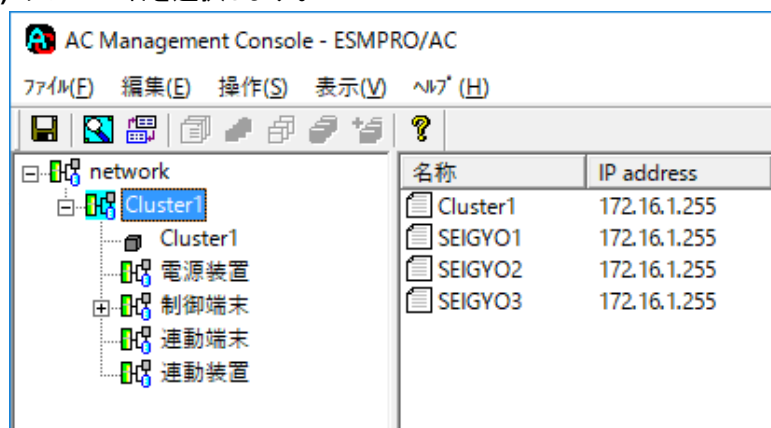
AC Management Console - ESMPRO/AC

ﾌｧｲﾙ(F) 編集(E) 操作(S) 表示(V) ﾍﾙﾌﾟ(H)

network
Cluster1
Cluster1
電源装置
制御端末
連動端末
連動装置

| 名称 | IP address |
|---|---|
| Cluster1 | 172.16.1.255 |
| SEIGYO1 | 172.16.1.255 |
| SEIGYO2 | 172.16.1.255 |
| SEIGYO3 | 172.16.1.255 |